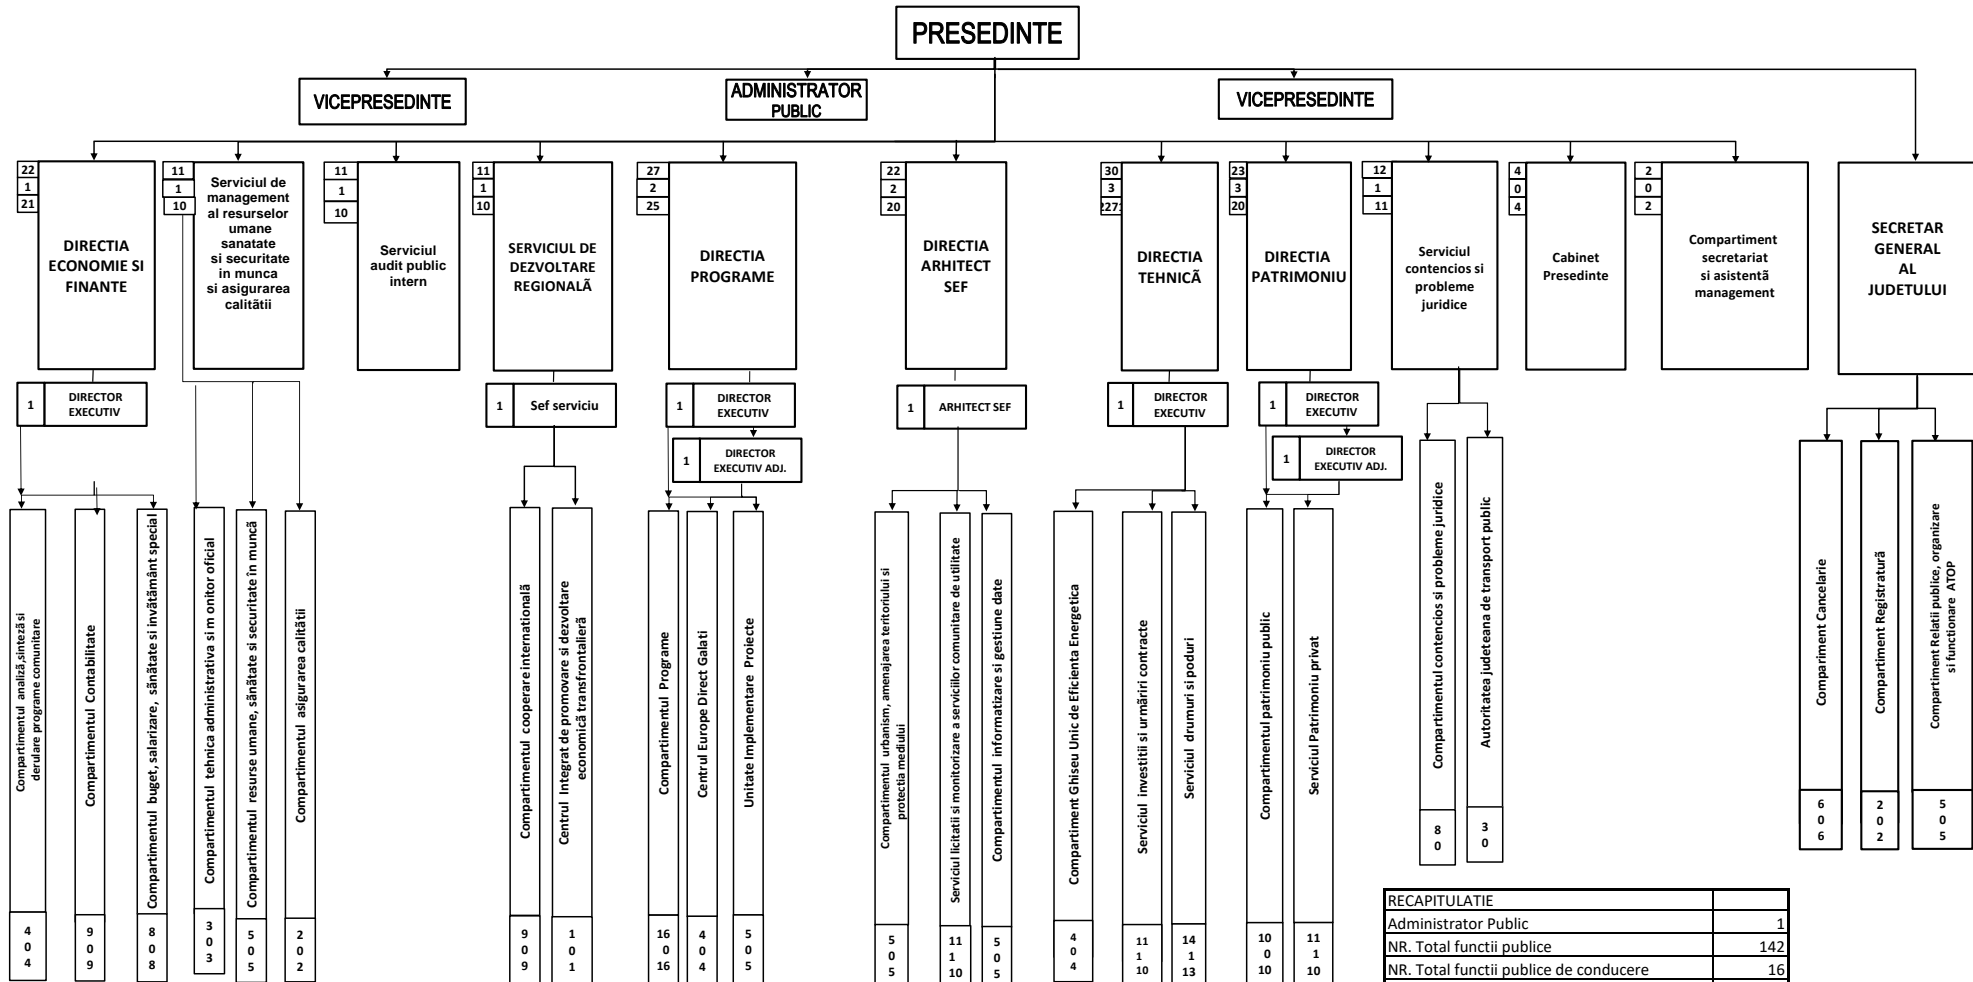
PRESEDINTE

VICEPRESEDINTE

ADMINISTRATOR PUBLIC

VICEPRESEDINTE

22
1
21
DIRECTIA ECONOMIE SI FINANTE

11
1
10
Serviciul de management al resurselor umane sanatate si securitate in munca si asigurarea calitătii

11
1
10
Serviciul audit public intern

11
1
10
SERVICIUL DE DEZVOLTARE REGIONALĂ

27
2
25
DIRECTIA PROGRAME

22
2
20
DIRECTIA ARHITECT SEF

30
3
27
DIRECTIA TEHNICĂ

23
3
20
DIRECTIA PATRIMONIU

12
1
11
Serviciul contencios si probleme juridice

4
0
4
Cabinet Presedinte

2
0
2
Compartiment secretariat si asistentă management

SECRETAR GENERAL AL JUDETULUI

1 DIRECTOR EXECUTIV

1 Sef serviciu

1 DIRECTOR EXECUTIV

1 DIRECTOR EXECUTIV ADJ.

1 ARHITECT SEF

1 DIRECTOR EXECUTIV

1 DIRECTOR EXECUTIV

1 DIRECTOR EXECUTIV ADJ.

Compartimentul analiză,sinteză si derulare programe comunitare
4
0
4

Compartimentul Contabilitate
9
0
9

Compartimentul buget, salarizare, sănătate si învătământ special
8
0
8

Compartimentul tehnica administrativa si m onitor oficial
3
0
3

Compartimentul resurse umane, sănătate si securitate în muncă
5
0
5

Compartimentul asigurarea calitătii
2
0
2

Compartimentul cooperare internatională
9
0
9

Centrul Integrat de promovare si dezvoltare economică transfrontalieră
1
0
1

Compartimentul Programe
16
0
16

Centrul Europe Direct Galati
4
0
4

Unitate Implementare Proiecte
5
0
5

Compartimentul urbanism, amenajarea teritoriului si protectia mediului
5
0
5

Serviciul licitatii si monitorizare a serviciilor comunitare de utilitate
11
1
10

Compartimentul informatizare si gestiune date
5
0
5

Compartiment Ghiseu Unic de Eficienta Energetica
4
0
4

Serviciul investitii si urmăriri contracte
11
1
10

Serviciul drumuri si poduri
14
1
13

Compartimentul patrimoniu public
10
0
10

Serviciul Patrimoniu privat
11
1
10

Compartimentul contencios si probleme juridice
8
0

Autoritatea judeteana de transport public
3
0

Comparimennt Cancelarie
6
0
6

Compartiment Registratură
2
0
2

Compartiment Relatii publice, organizare si functionare ATOP
5
0
5

| RECAPITULATIE | |
|---|---|
| Administrator Public | 1 |
| NR. Total functii publice | 142 |
| NR. Total functii publice de conducere | 16 |